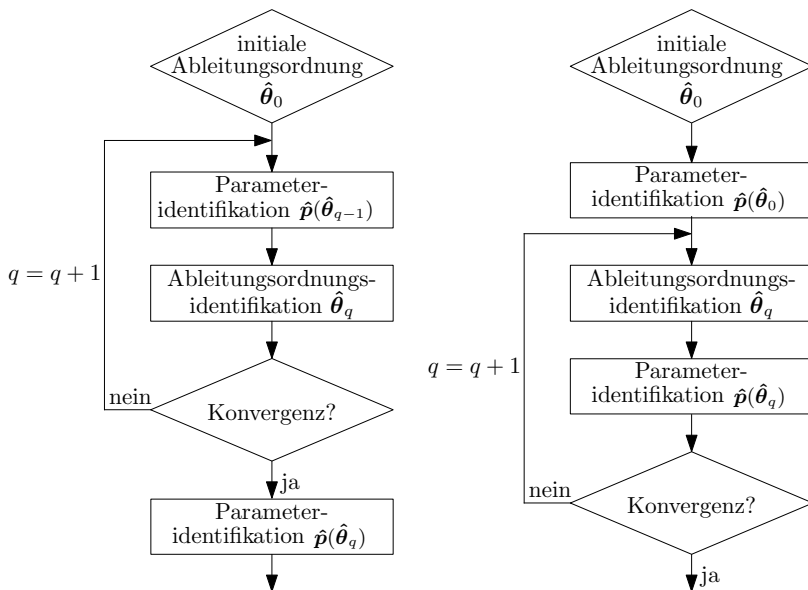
initiale Ableitungsordnung $\hat{\boldsymbol{\theta}}_0$

$q = q + 1$

Parameteridentifikation $\hat{\boldsymbol{p}}(\hat{\boldsymbol{\theta}}_{q-1})$

Ableitungsordnungsidentifikation $\hat{\boldsymbol{\theta}}_q$

nein

Konvergenz?

ja

Parameteridentifikation $\hat{\boldsymbol{p}}(\hat{\boldsymbol{\theta}}_q)$

initiale Ableitungsordnung $\hat{\boldsymbol{\theta}}_0$

Parameteridentifikation $\hat{\boldsymbol{p}}(\hat{\boldsymbol{\theta}}_0)$

$q = q + 1$

Ableitungsordnungsidentifikation $\hat{\boldsymbol{\theta}}_q$

Parameteridentifikation $\hat{\boldsymbol{p}}(\hat{\boldsymbol{\theta}}_q)$

nein

Konvergenz?

ja